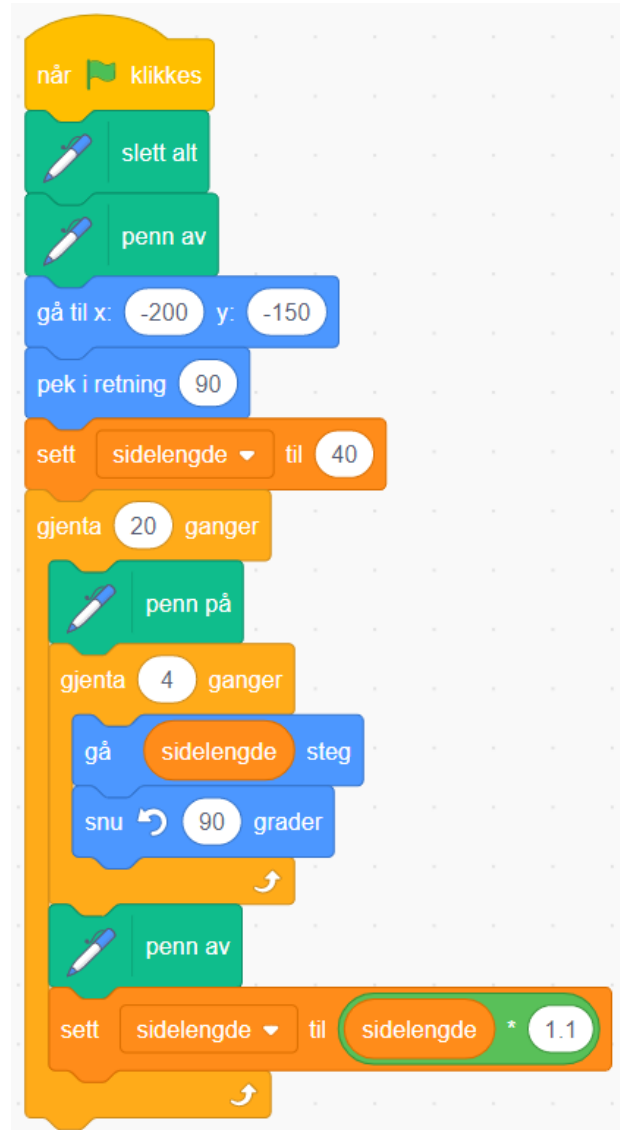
når klikkes
slett alt
penn av
gå til x: -200 y: -150
pek i retning 90
sett sidelengde til 40
gjenta 20 ganger
penn på
gjenta 4 ganger
gå sidelengde steg
snu 90 grader
penn av
sett sidelengde til sidelengde * 1.1